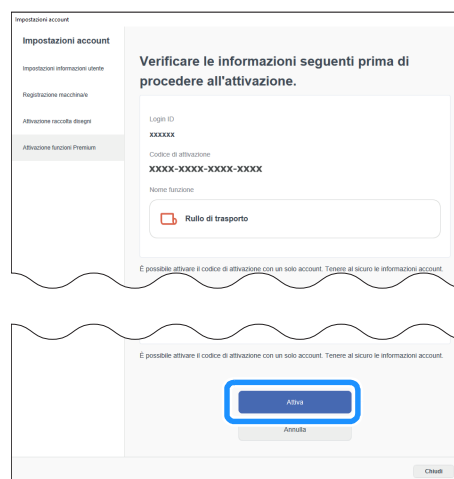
Impostazioni account

Impostazioni account

Impostazioni informazioni utente

Registrazione macchina/e

Attivazione raccolta disegni

Attivazione funzioni Premium

Verificare le informazioni seguenti prima di procedere all'attivazione.

Login ID

xxxxxx

Codice di attivazione

xxxx-xxxx-xxxx-xxxx

Nome funzione

Rullo di trasporto

È possibile attivare il codice di attivazione con un solo account. Tenere al sicuro le informazioni account.

È possibile attivare il codice di attivazione con un solo account. Tenere al sicuro le informazioni account.

Attiva

Annulla

Chiudi